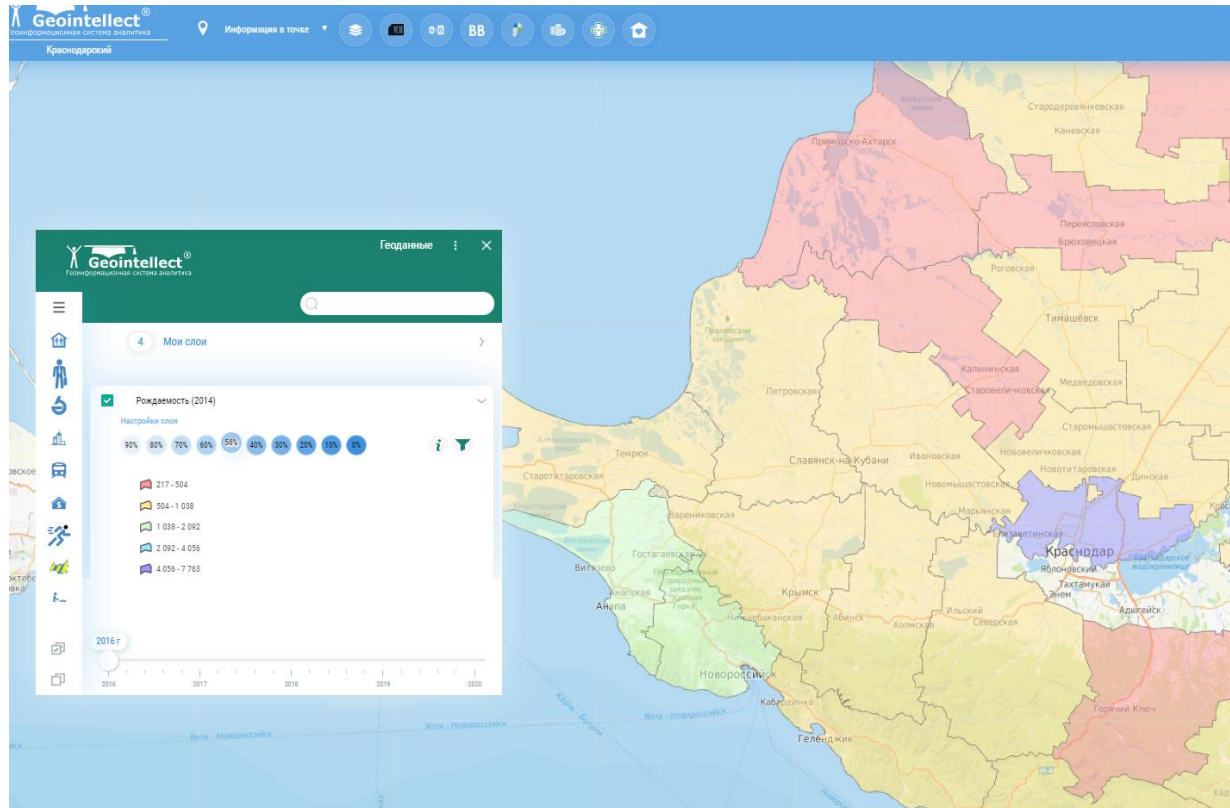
Geointellect®
Геоинформационная система аналитика
Краснодарский

Информация в точке ▾

BB

Geointellect®
Геоинформационная система аналитика
Геоданные

4 Мои слои

Рождаемость (2014)
Настройки слоя
90% 80% 70% 60% 50% 40% 30% 20% 10% 0%

217 - 504
504 - 1 038
1 038 - 2 092
2 092 - 4 056
4 056 - 7 763

2016 г
2016 2017 2018 2019 2020

Приморско-Ахтарск
Стародеревянковская
Каневская
Переясловская
Брюховецкая
Роговская
Тимашевск
Калининская
Старовеличковская
Медведовская
Петровская
Старомышастовская
Темрюк
Славянск-на-Кубани
Ивановская
Новотитаровская
Новомышастовская
Динская
Старотитаровская
Марьянская
Варениковская
Елизаветинская
Краснодар
Гостагаевская
Витязево
Яблоновский
Тахтамукай
Энем
Анапа
Крымск
Адыгейск
Ильский
Нижнебаканская
Абинск
Холмская
Северская
Новороссийск
Кабардинка
Горячий Ключ
Геленджик
Ятта - Новороссийск
Краснодарское водохранилище